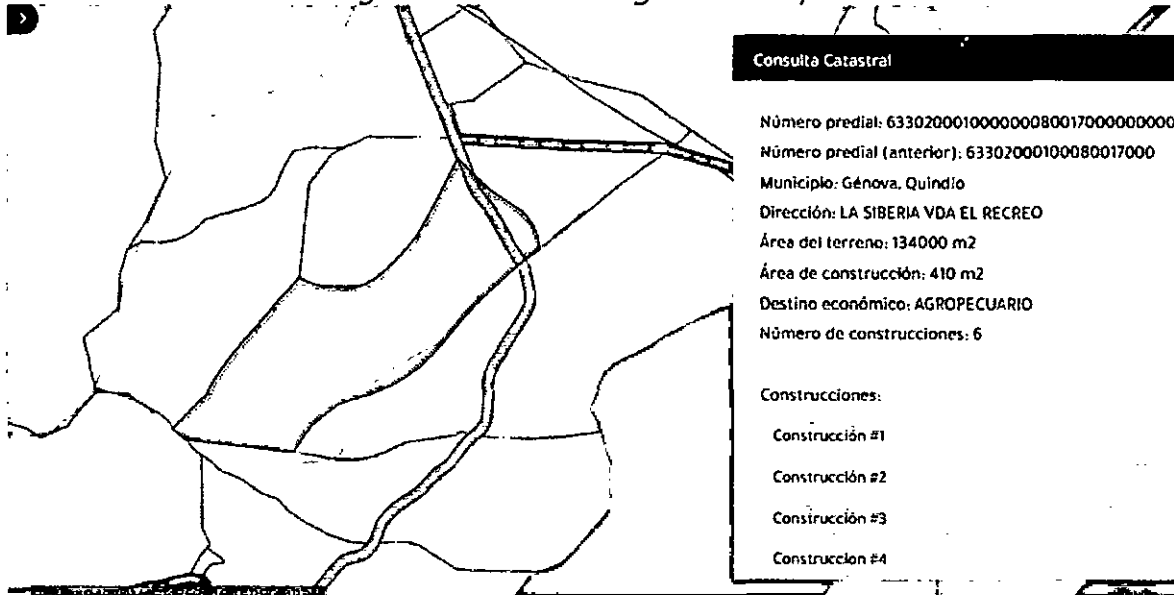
Consulta Catastral

Número predial: 633020001000000080017000000000

Número predial (anterior): 63302000100080017000

Municipio: Génova, Quindío

Dirección: LA SIBERIA VDA EL RECREO

Área del terreno: 134000 m2

Área de construcción: 410 m2

Destino económico: AGROPECUARIO

Número de construcciones: 6

Construcciones:

Construcción #1

Construcción #2

Construcción #3

Construccion #4

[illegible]